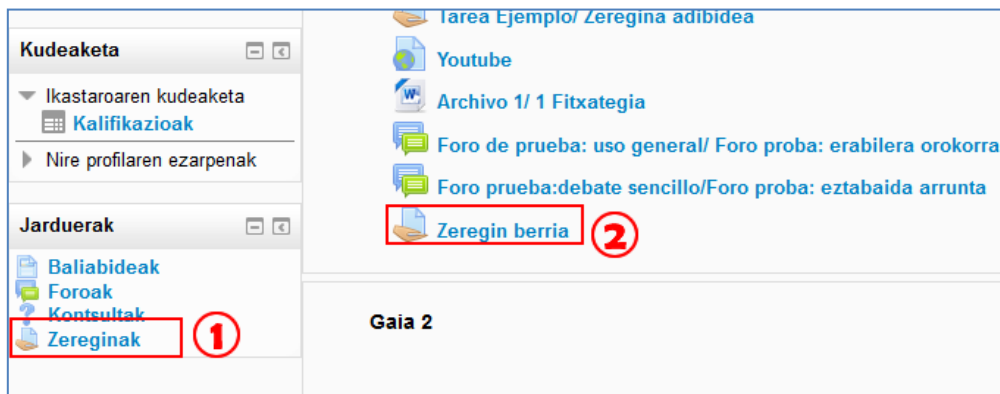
Kudeaketa

Ikastaroaren kudeaketa
Kalifikazioak

Nire profilaren ezarpenak

Jarduerak

Baliabideak
Foroak
Kontsultak
Zereginak

1

Tarea Ejemplo/ Zeregina adibidea
Youtube
Archivo 1/ 1 Fitxategia
Foro de prueba: uso general/ Foro proba: erabilera orokorra
Foro prueba:debate sencillo/Foro proba: eztabaida arrunta
Zeregin berria

2

Gaia 2